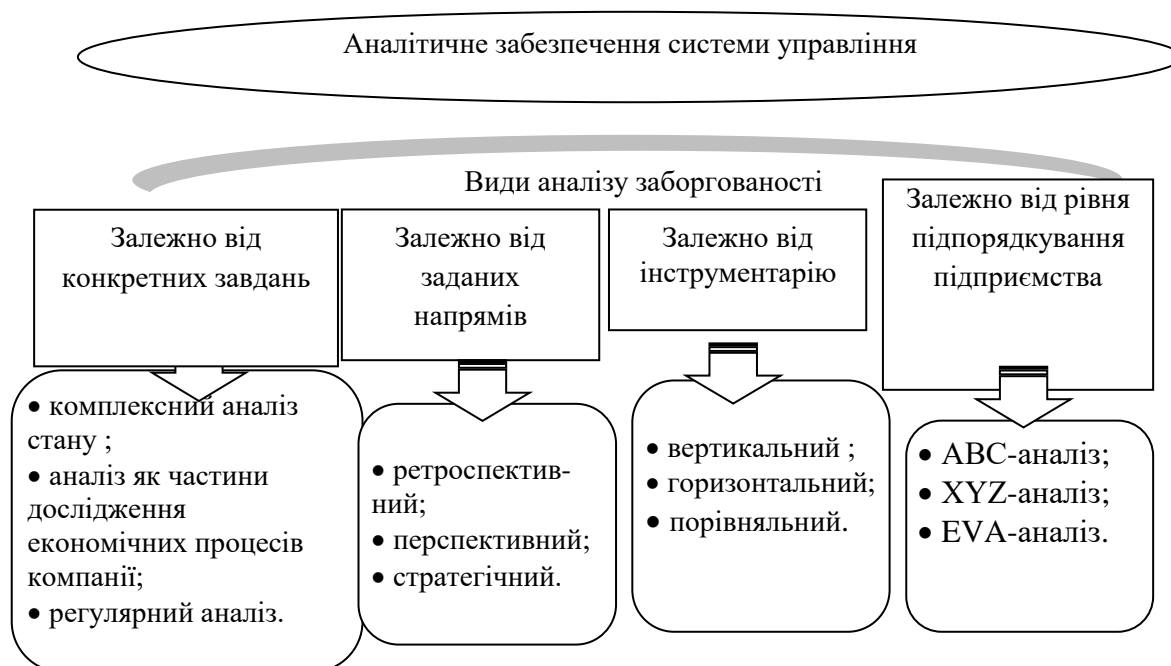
Аналітичне забезпечення системи управління

Види аналізу заборгованості

Залежно від конкретних завдань

• комплексний аналіз стану ;
• аналіз як частини дослідження економічних процесів компанії;
• регулярний аналіз.

Залежно від заданих напрямів

• ретроспективний;
• перспективний;
• стратегічний.

Залежно від інструментарію

• вертикальний ;
• горизонтальний;
• порівняльний.

Залежно від рівня підпорядкування підприємства

• ABC-аналіз;
• XYZ-аналіз;
• EVA-аналіз.